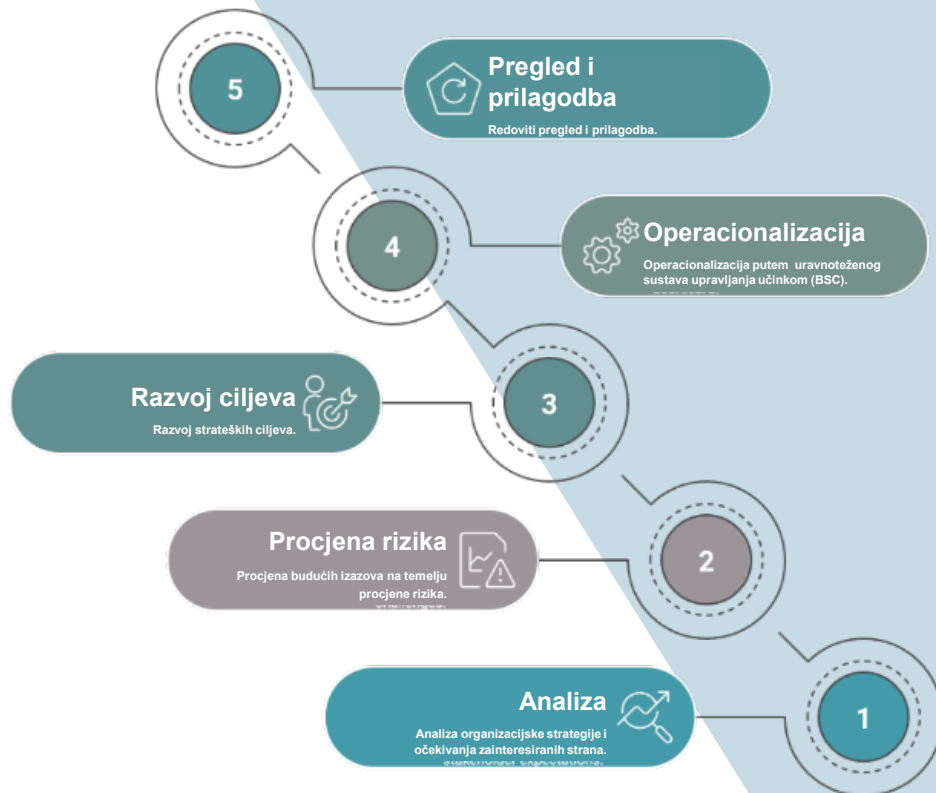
5

Pregled i prilagodba

Redoviti pregled i prilagodba.

4

Operacionalizacija

Operacionalizacija putem uravnoteženog sustava upravljanja učinkom (BSC).

Razvoj ciljeva

Razvoj strateških ciljeva.

3

Procjena rizika

Procjena budućih izazova na temelju procjene rizika.

2

Analiza

Analiza organizacijske strategije i očekivanja zainteresiranih strana.

1